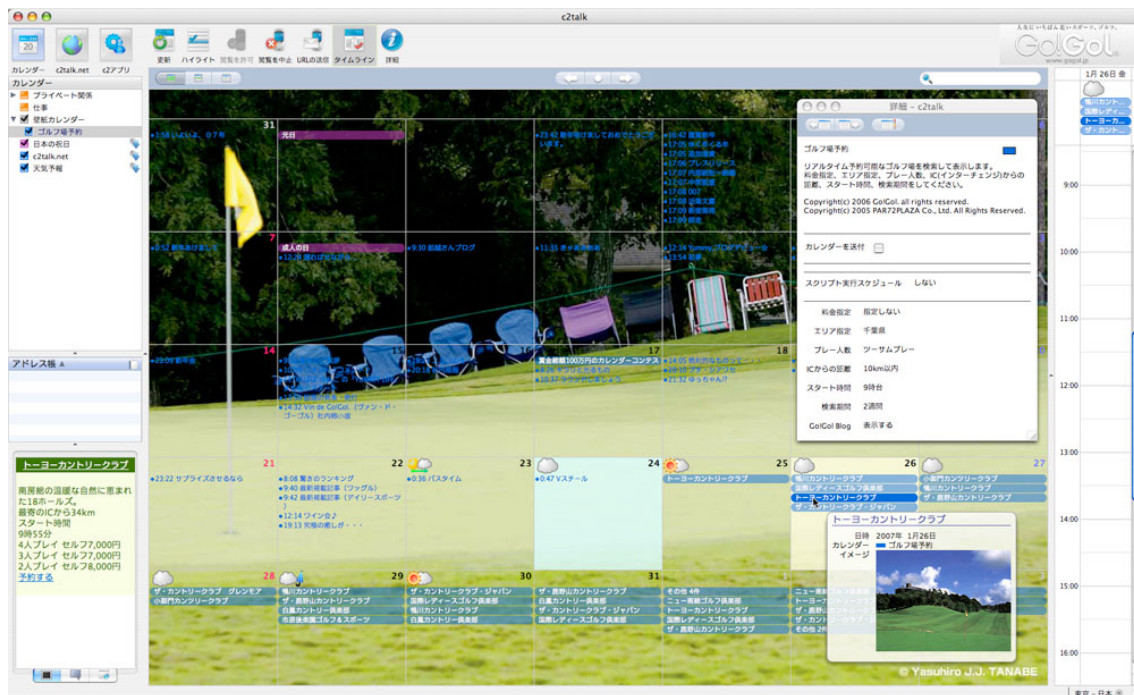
c2talk

カレンダー c2talk.net c2アプリ

更新 ハイライト 警報を許可 警報を中止 URLの送信 タイムライン 詳細

GolGol

カレンダー
プライベート関係
仕事
壁紙カレンダー
ゴルフ場予約
日本の祝日
c2talk.net
天気予報

アドレス帳

トーヨーカントリークラブ

南房総の温暖な気候に恵まれた18ホールズ。
最寄のICから34km
スタート時間
9時55分
4人プレイ セルフ7,000円
3人プレイ セルフ7,000円
2人プレイ セルフ8,000円
予約する

31
元日
7
成人の日
9:30 組織さんブログ
14
17
賞金総額100万円のカレンダーコンテスト
21
23:22 サプライズさせるなら
22
8:08 驚きのランキング
23
0:36 パスタイム
24
0:47 Vスチール
25
トーヨーカントリークラブ
26
鴨川カントリークラブ
トーヨーカントリークラブ
27
小湊カンツリークラブ
鴨川カントリークラブ
28
ザ・カントリークラブ グレンモア
29
鴨川カントリークラブ
ザ・鹿野山カントリークラブ
白鳳カントリー倶楽部
30
ザ・カントリークラブ・ジャパン
国際レディースゴルフ倶楽部
鴨川カントリークラブ
白鳳カントリー倶楽部
31
ザ・鹿野山カントリークラブ
白鳳カントリー倶楽部
ザ・カントリークラブ・ジャパン
国際レディースゴルフ倶楽部
その他 4件
ニュー南総ゴルフ倶楽部
トーヨーカントリークラブ
国際レディースゴルフ倶楽部
ザ・鹿野山カントリークラブ

詳細 – c2talk
ゴルフ場予約
リアルタイム予約可能なゴルフ場を検索して表示します。
料金指定、エリア指定、プレー人数、IC(インターチェンジ)からの距離、スタート時間、検索期間を指定してください。
Copyright(c) 2006 GolGol. all rights reserved.
Copyright(c) 2005 PAR72PLAZA Co., Ltd. All Rights Reserved.
カレンダーを送付
スクリプト実行スケジュール しない
料金指定 指定しない
エリア指定 千葉県
プレー人数 ツーサムプレー
ICからの距離 10km以内
スタート時間 9時台
検索期間 2週間
GolGol Blog 表示する

トーヨーカントリークラブ
日時 2007年 1月26日
カレンダー ゴルフ場予約
イメージ

© Yasuhiro J.J. TANABE

1月26日 金
9:00
10:00
11:00
12:00
13:00
14:00
15:00
16:00